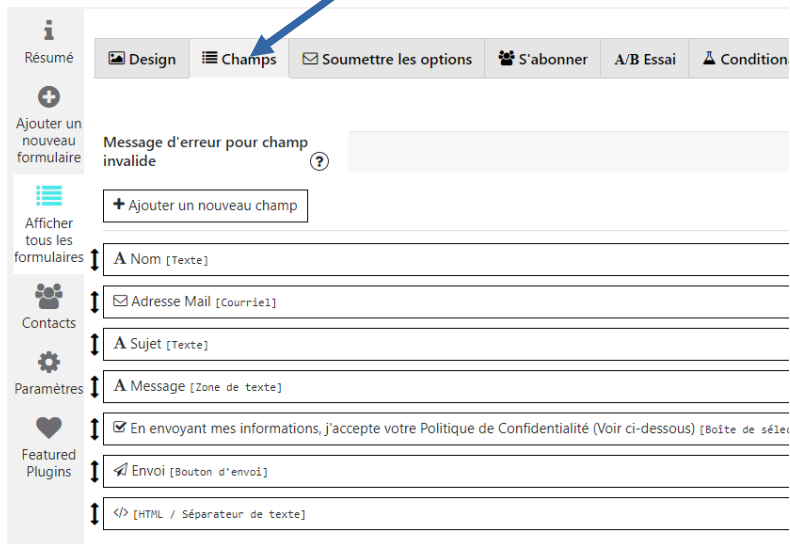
Résumé

Ajouter un nouveau formulaire

Afficher tous les formulaires

Contacts

Paramètres

Featured Plugins

Design | Champs | Soumettre les options | S'abonner | A/B Essai | Condition

Message d'erreur pour champ invalide ?

+ Ajouter un nouveau champ

A Nom [Texte]

Adresse Mail [Courriel]

A Sujet [Texte]

A Message [Zone de texte]

En envoyant mes informations, j'accepte votre Politique de Confidentialité (Voir ci-dessous) [Boîte de séle

Envoi [Bouton d'envoi]

</> [HTML / Séparateur de texte]